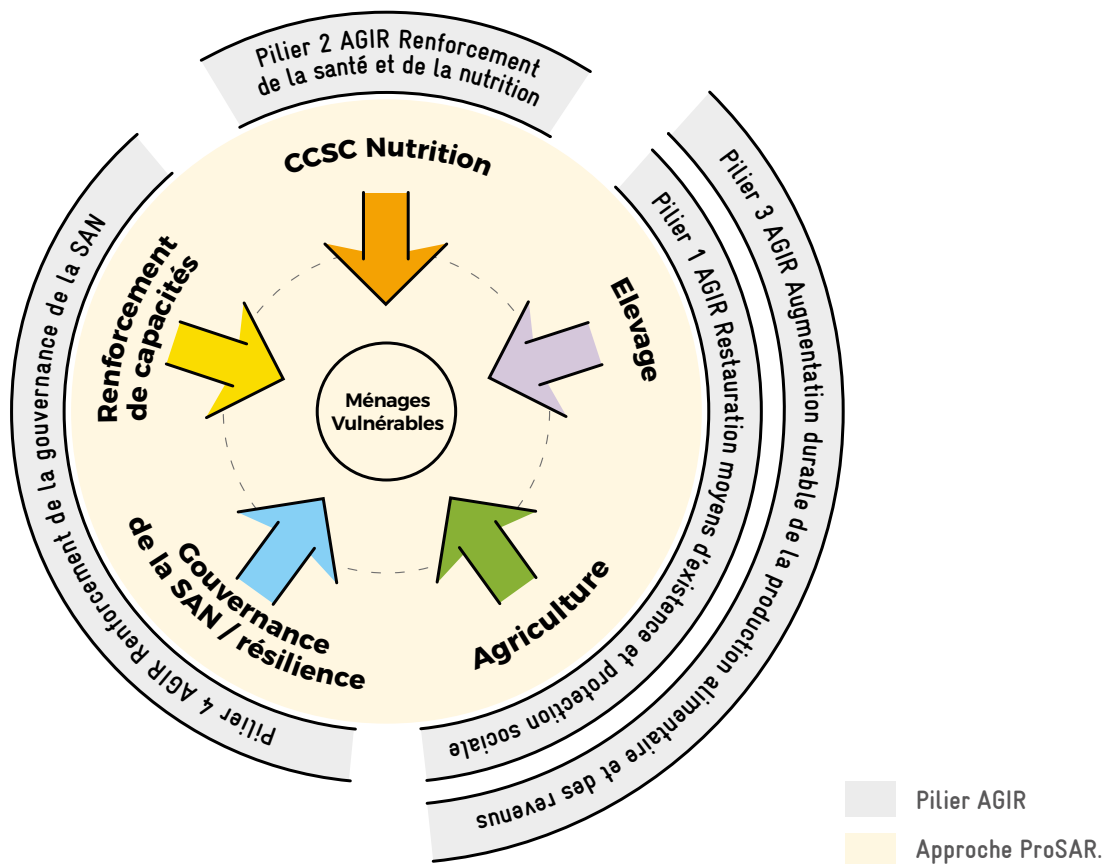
Pilier 2 AGIR Renforcement de la santé et de la nutrition

Pilier 3 AGIR Augmentation durable de la production alimentaire et des revenus

Pilier 1 AGIR Restauration moyens d'existence et protection sociale

Pilier 4 AGIR Renforcement de la gouvernance de la SAN

CCSC Nutrition

Elevage

Agriculture

Gouvernance de la SAN / résilience

Renforcement de capacités

Ménages Vulnérables

Pilier AGIR

Approche ProSAR.